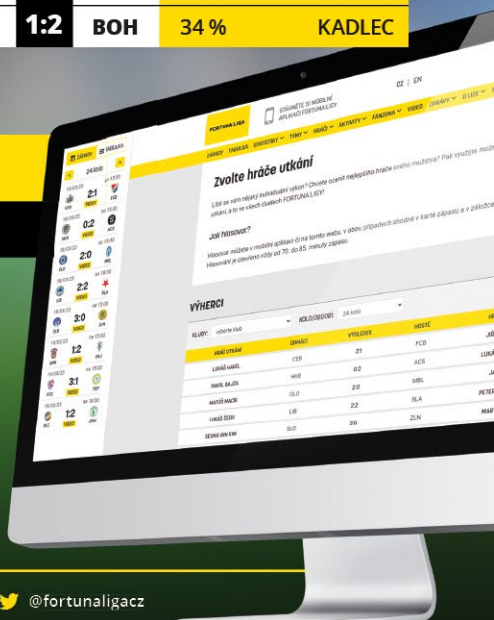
1:2 BOH 34 % KADLEC

CZ | EN

FORTUNA:LIGA

STÁHNĚTE SI MOBILNÍ APLIKACI FORTUNA:LIGY

ZÁPASY TABULKA STATISTIKY TÝMY HRÁČI AKTIVITY FANZONA VIDEO ZPRÁVY O LIZE

ZÁPASY TABULKA

24. kolo

2:1

0:2

2:0

2:2

3:0

1:2

3:1

1:2

VIDEO

Zvolte hráče utkání

Líbil se vám nějaký individuální výkon? Chcete ocenit nejlepšího hráče svého mužstva? Pak využijte možnost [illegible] utkání, a to ve všech duelech FORTUNA:LIGY!

Jak hlasovat?

Hlasovat můžete v mobilní aplikaci či na tomto webu, v obou případech přímo v kartě zápasu a v záložce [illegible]. Hlasování je otevřeno vždy od 70. do 85. minuty zápasu.

VÝHERCI

KLUBY: vyberte klub KOLO/OBDOBÍ: 24. kolo

| HRÁČ UTKÁNÍ | DOMÁCÍ | VÝSLEDEK | HOSTÉ | |
|---|---|---|---|---|
| LUKÁŠ HAVEL | CEB | 2:1 | PCB | JO |
| PAVEL BAJZA | HKR | 0:2 | ACS | LUKÁ |
| MATĚJ MACÍK | OLO | 2:0 | MBL | JA |
| LUKÁŠ ČERV | LIB | 2:2 | SLA | PETER |
| SEUNG-BIN KIM | SLO | 3:0 | ZLN | MAR |

@fortunaligacz